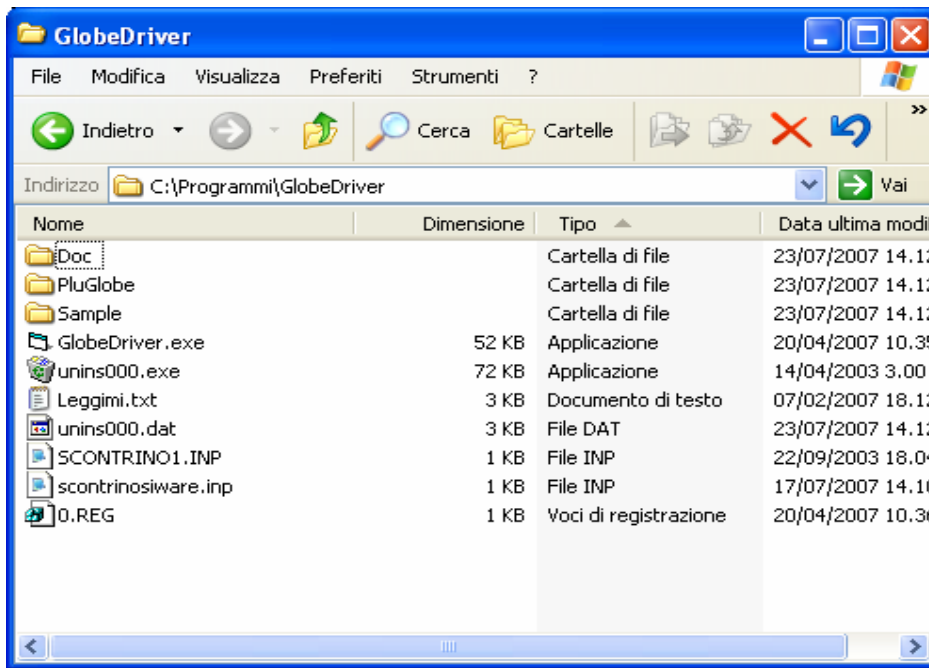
GlobeDriver

File Modifica Visualizza Preferiti Strumenti ?

Indietro Cerca Cartelle

Indirizzo C:\Programmi\GlobeDriver Vai

| Nome | Dimensione | Tipo | Data ultima modi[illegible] |
|---|---|---|---|
| Doc | | Cartella di file | 23/07/2007 14.1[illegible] |
| PluGlobe | | Cartella di file | 23/07/2007 14.1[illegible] |
| Sample | | Cartella di file | 23/07/2007 14.1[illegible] |
| GlobeDriver.exe | 52 KB | Applicazione | 20/04/2007 10.3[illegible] |
| unins000.exe | 72 KB | Applicazione | 14/04/2003 3.00 |
| Leggimi.txt | 3 KB | Documento di testo | 07/02/2007 18.1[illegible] |
| unins000.dat | 3 KB | File DAT | 23/07/2007 14.1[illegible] |
| SCONTRINO1.INP | 1 KB | File INP | 22/09/2003 18.0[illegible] |
| scontrinosiware.inp | 1 KB | File INP | 17/07/2007 14.1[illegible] |
| 0.REG | 1 KB | Voci di registrazione | 20/04/2007 10.3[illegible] |